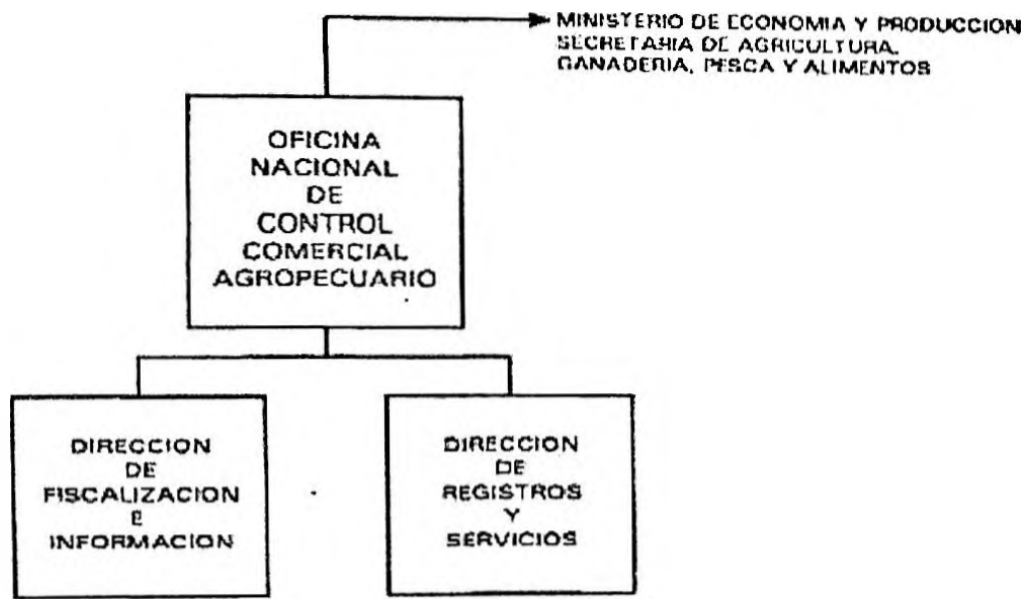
MINISTERIO DE ECONOMIA Y PRODUCCION
SECRETARIA DE AGRICULTURA,
GANADERIA, PESCA Y ALIMENTOS

OFICINA NACIONAL DE CONTROL COMERCIAL AGROPECUARIO

DIRECCION DE FISCALIZACION E INFORMACION

DIRECCION DE REGISTROS Y SERVICIOS